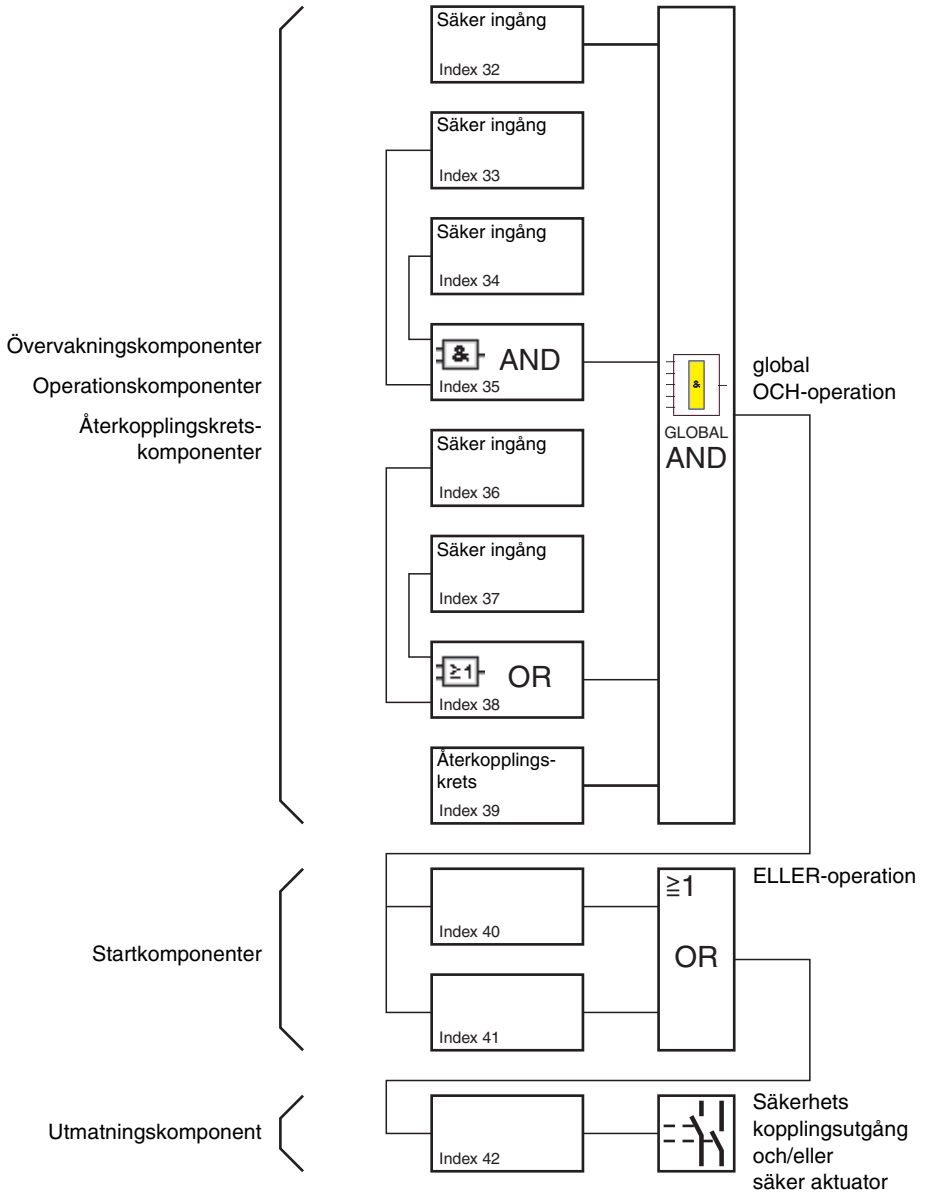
Övervakningskomponenter
Operationskomponenter
Återkopplingskrets-komponenter

Säker ingång
Index 32

Säker ingång
Index 33

Säker ingång
Index 34

& AND
Index 35

Säker ingång
Index 36

Säker ingång
Index 37

≥1 OR
Index 38

Återkopplings-krets
Index 39

&
GLOBAL
AND

global
OCH-operation

Startkomponenter

Index 40

Index 41

≧1
OR

ELLER-operation

Utmatningskomponent

Index 42

Säkerhets
kopplingsutgång
och/eller
säker aktuator